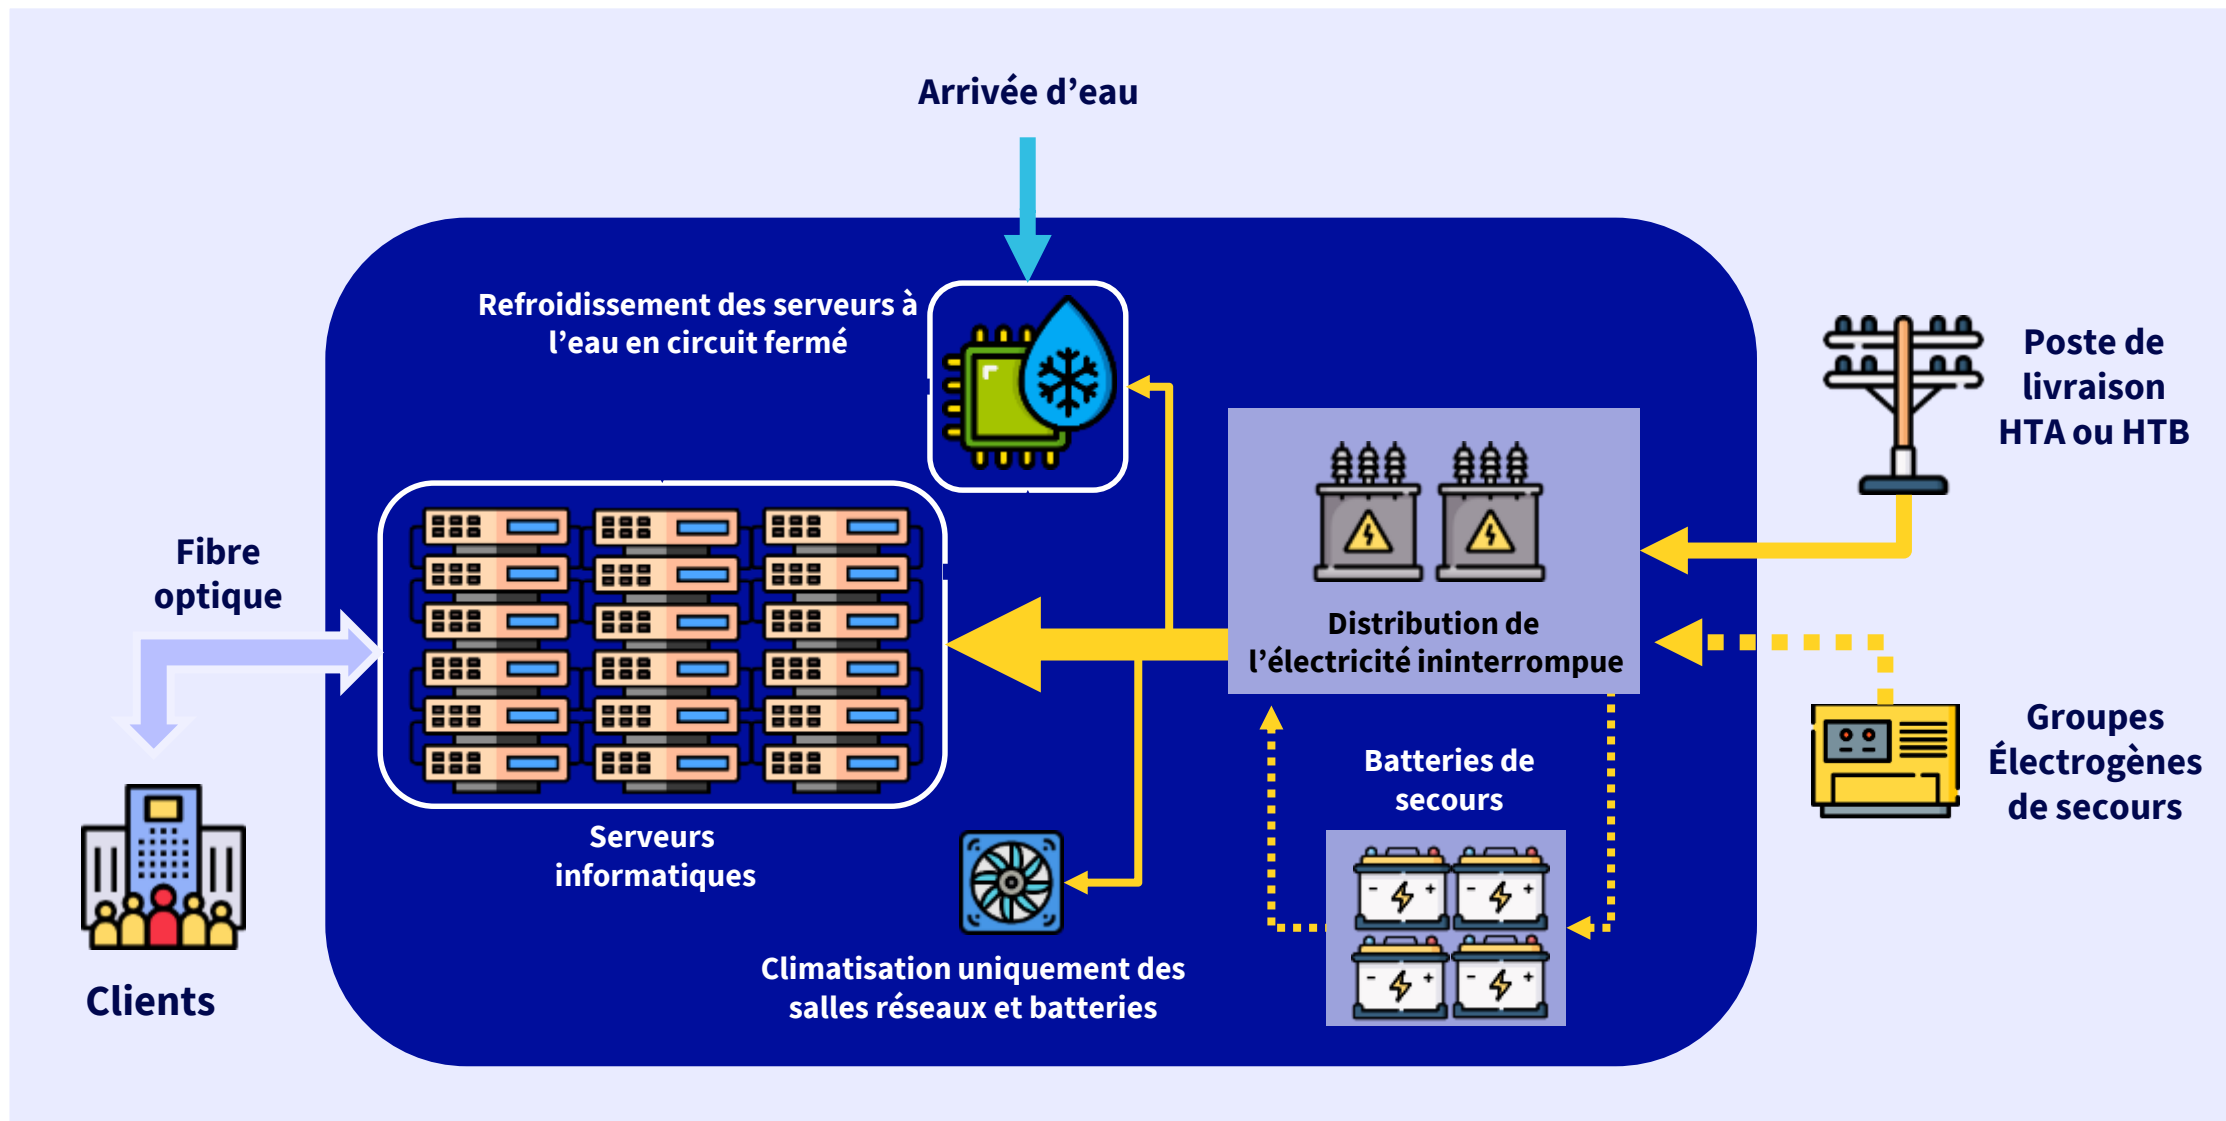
Arrivée d’eau

Refroidissement des serveurs à l’eau en circuit fermé

Poste de livraison HTA ou HTB

Fibre optique

Distribution de l’électricité ininterrompue

Groupes Électrogènes de secours

Batteries de secours

Serveurs informatiques

Clients

Climatisation uniquement des salles réseaux et batteries